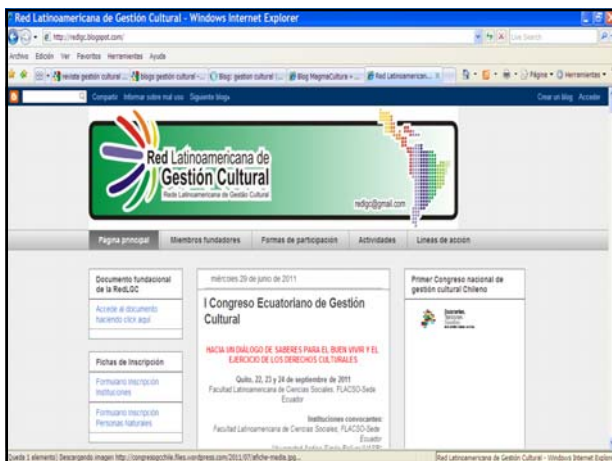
Red Latinoamericana de Gestión Cultural - Windows Internet Explorer

http://redlgc.blogspot.com/

Live Search

Archivo Edición Ver Favoritos Herramientas Ayuda

revista gestión cultural ... | blogs gestión cultural - ... | Blog: gestion cultural (... | Blog MagmaCultura » ... | Red Latinoamerican... X

Página ▾ Herramientas ▾

Compartir Informar sobre mal uso Siguiente blog»

Crear un blog Acceder

Red Latinoamericana de Gestión Cultural

Rede Latinoamericana de Gestão Cultural

redlgc@gmail.com

Página principal | Miembros fundadores | Formas de participación | Actividades | Líneas de acción

Documento fundacional de la RedLGC

Accede al documento haciendo click aquí

Fichas de Inscripción

Formulario Inscripción Instituciones

Formulario Inscripción Personas Naturales

miércoles 29 de junio de 2011

I Congreso Ecuatoriano de Gestión Cultural

HACIA UN DIÁLOGO DE SABERES PARA EL BUEN VIVIR Y EL EJERCICIO DE LOS DERECHOS CULTURALES

Quito, 22, 23 y 24 de septiembre de 2011
Facultad Latinoamericana de Ciencias Sociales, FLACSO-Sede Ecuador

Instituciones convocantes:
Facultad Latinoamericana de Ciencias Sociales, FLACSO-Sede Ecuador
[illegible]

Primer Congreso nacional de gestión cultural Chileno

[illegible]

Queda 1 elemento) Descargando imagen http://congresogcchile.files.wordpress.com/2011/07/afiche-media.jpg...

Red Latinoamericana de Gestión Cultural - Windows Internet Explorer